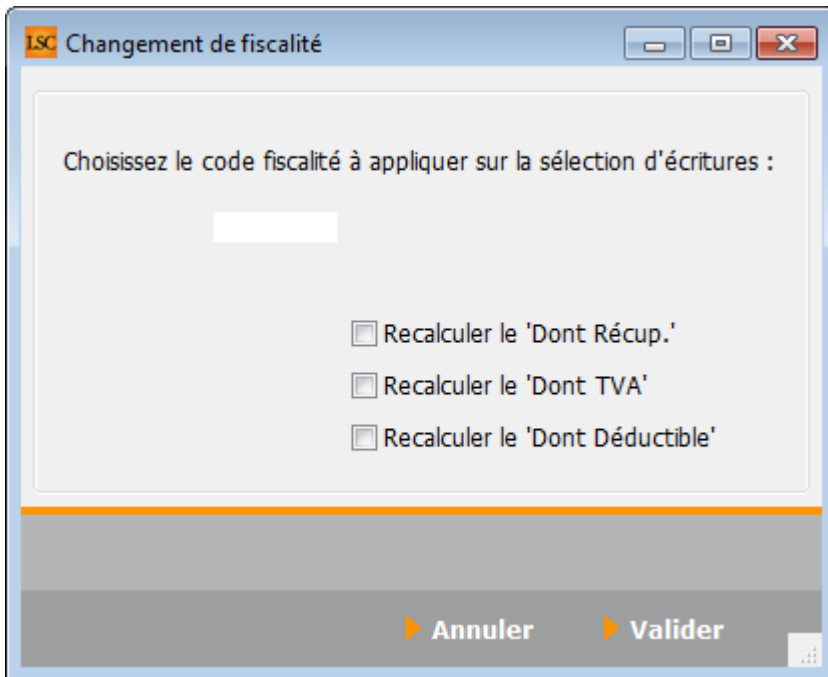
LSC Changement de fiscalité

Choisissez le code fiscalité à appliquer sur la sélection d'écritures :

Recalculer le 'Dont Récup.'
Recalculer le 'Dont TVA'
Recalculer le 'Dont Déductible'

Annuler
Valider